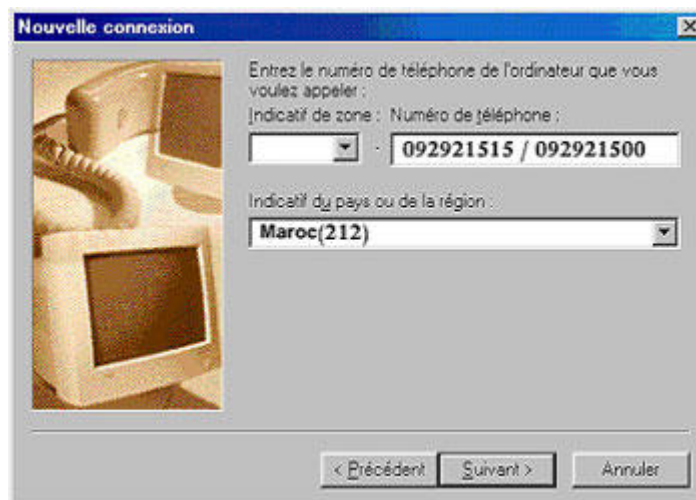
Nouvelle connexion

Entrez le numéro de téléphone de l'ordinateur que vous voulez appeler :

Indicatif de zone : Numéro de téléphone :

092921515 / 092921500

Indicatif du pays ou de la région :

Maroc(212)

< Précédent Suivant > Annuler